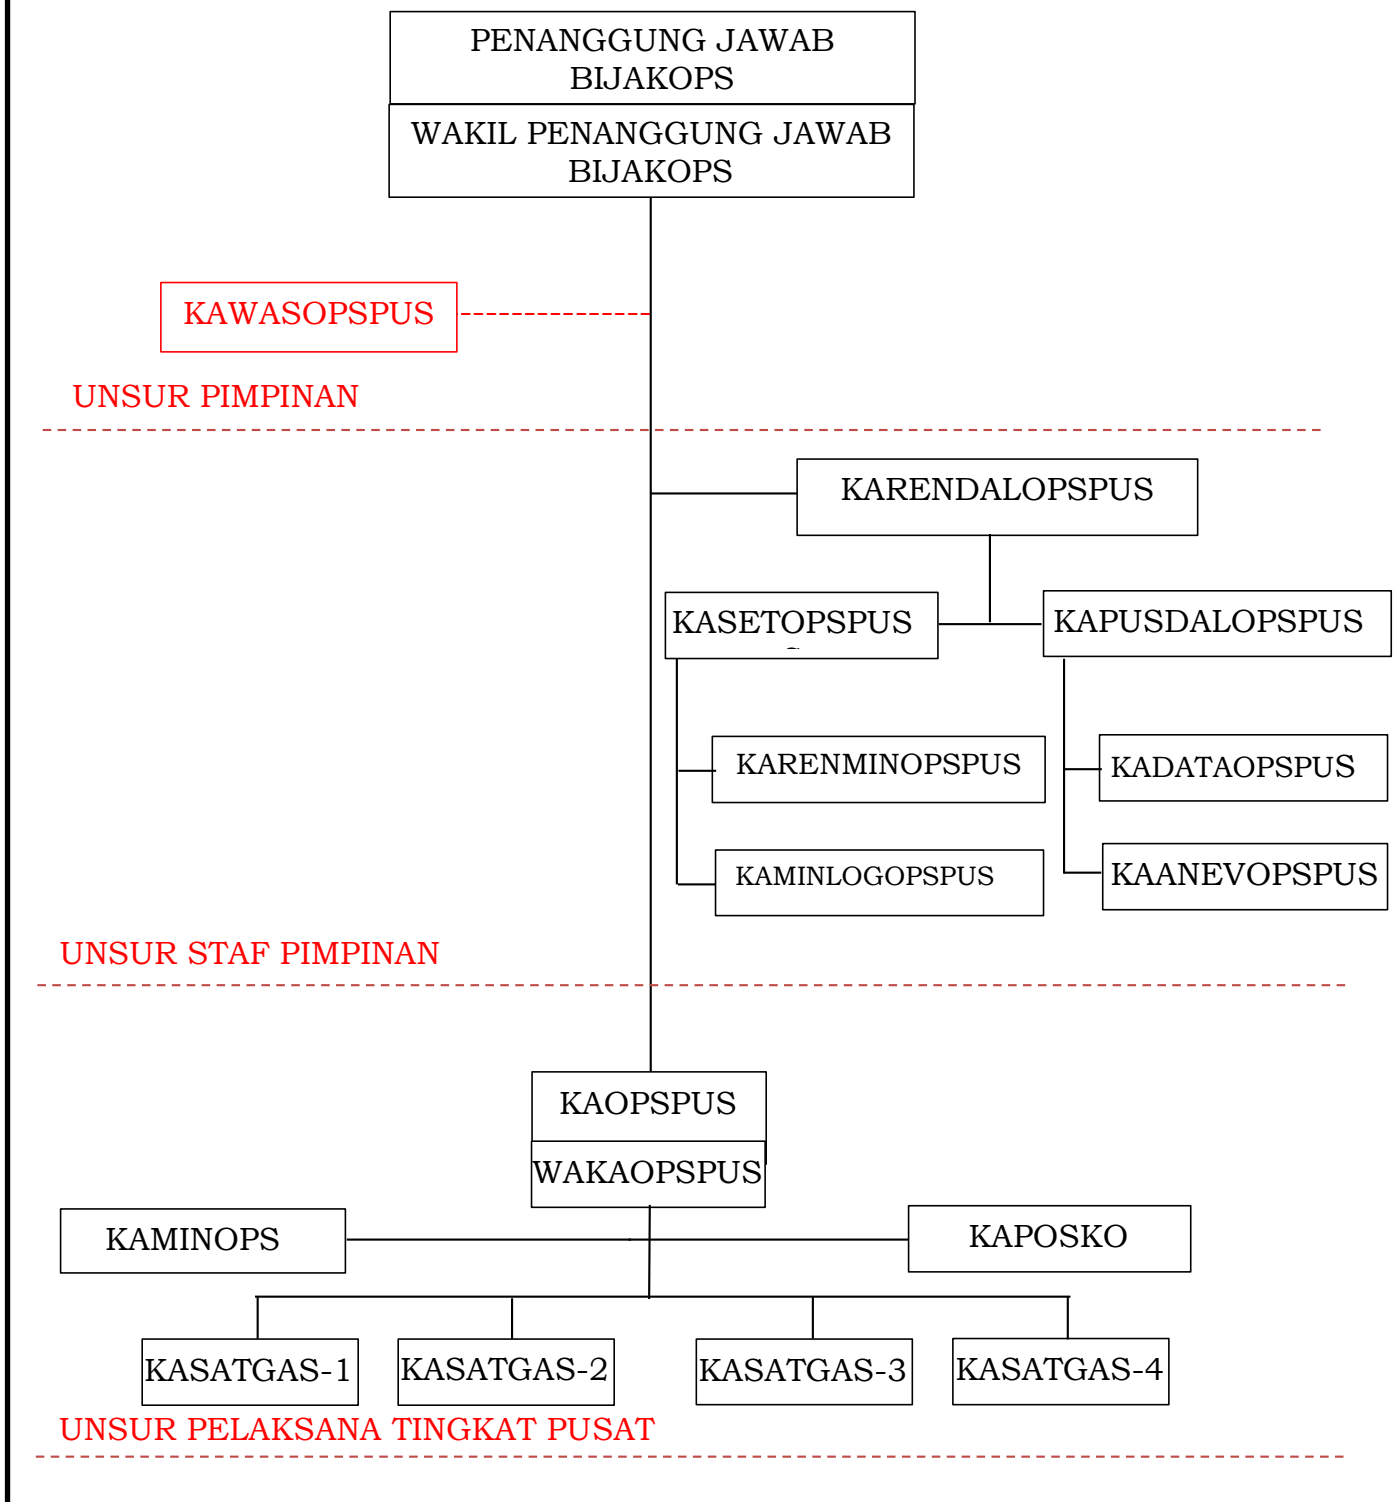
PENANGGUNG JAWAB BIJAKOPS

WAKIL PENANGGUNG JAWAB BIJAKOPS

KAWASOPSPUS

UNSUR PIMPINAN

KARENDALOPSPUS

KASETOPSPUS

KAPUSDALOPSPUS

KARENMINOPSPUS

KAMINLOGOPSPUS

KADATAOPSPUS

KAANEVOPSPUS

UNSUR STAF PIMPINAN

KAOPSPUS

WAKAOPSPUS

KAMINOPS

KAPOSKO

KASATGAS-1

KASATGAS-2

KASATGAS-3

KASATGAS-4

UNSUR PELAKSANA TINGKAT PUSAT